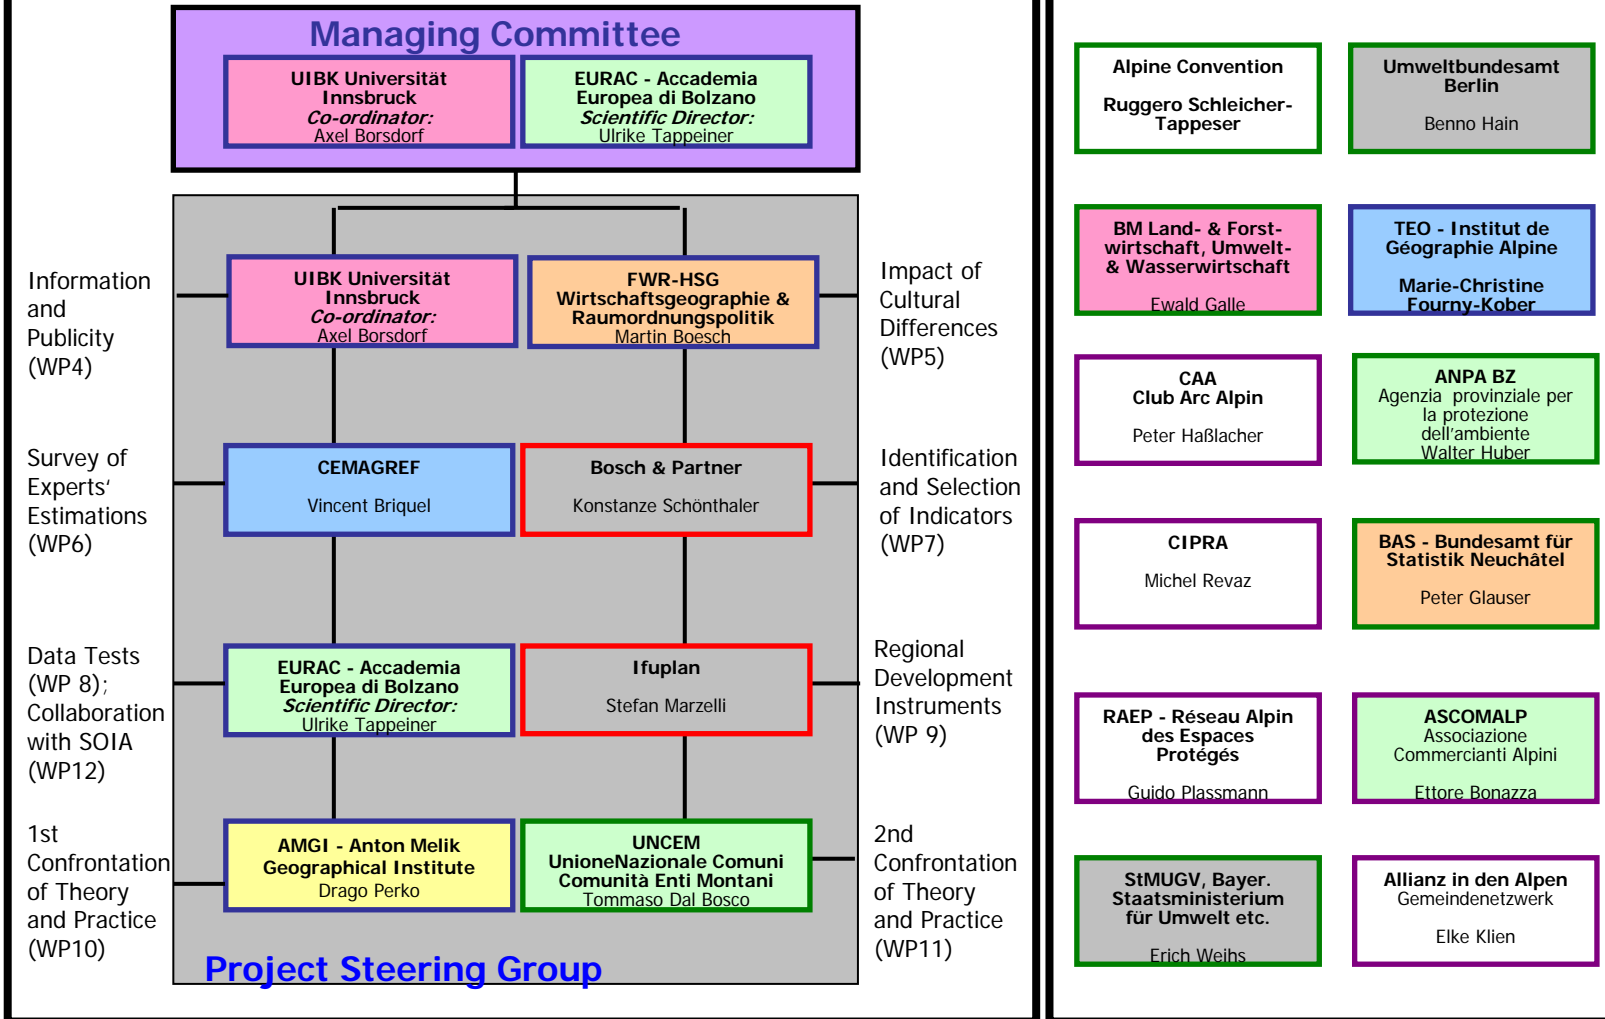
Managing Committee

UIBK Universität Innsbruck
Co-ordinator:
Axel Borsdorf

EURAC - Accademia Europea di Bolzano
Scientific Director:
Ulrike Tappeiner

Information and Publicity (WP4)

UIBK Universität Innsbruck
Co-ordinator:
Axel Borsdorf

FWR-HSG Wirtschaftsgeographie & Raumordnungspolitik
Martin Boesch

Impact of Cultural Differences (WP5)

Survey of Experts‘ Estimations (WP6)

CEMAGREF
Vincent Briquel

Bosch & Partner
Konstanze Schönthaler

Identification and Selection of Indicators (WP7)

Data Tests (WP 8); Collaboration with SOIA (WP12)

EURAC - Accademia Europea di Bolzano
Scientific Director:
Ulrike Tappeiner

Ifuplan
Stefan Marzelli

Regional Development Instruments (WP 9)

1st Confrontation of Theory and Practice (WP10)

AMGI - Anton Melik Geographical Institute
Drago Perko

UNCEM
UnioneNazionale Comuni Comunità Enti Montani
Tommaso Dal Bosco

2nd Confrontation of Theory and Practice (WP11)

Project Steering Group

Alpine Convention
Ruggero Schleicher-Tappeser

Umweltbundesamt Berlin
Benno Hain

BM Land- & Forstwirtschaft, Umwelt- & Wasserwirtschaft
Ewald Galle

TEO - Institut de Géographie Alpine
Marie-Christine Fourny-Kober

CAA
Club Arc Alpin
Peter Haßlacher

ANPA BZ
Agenzia provinziale per la protezione dell'ambiente
Walter Huber

CIPRA
Michel Revaz

BAS - Bundesamt für Statistik Neuchâtel
Peter Glauser

RAEP - Réseau Alpin des Espaces Protégés
Guido Plassmann

ASCOMALP
Associazione Commercianti Alpini
Ettore Bonazza

StMUGV, Bayer. Staatsministerium für Umwelt etc.
Erich Weihs

Allianz in den Alpen
Gemeindenetzwerk
Elke Klien